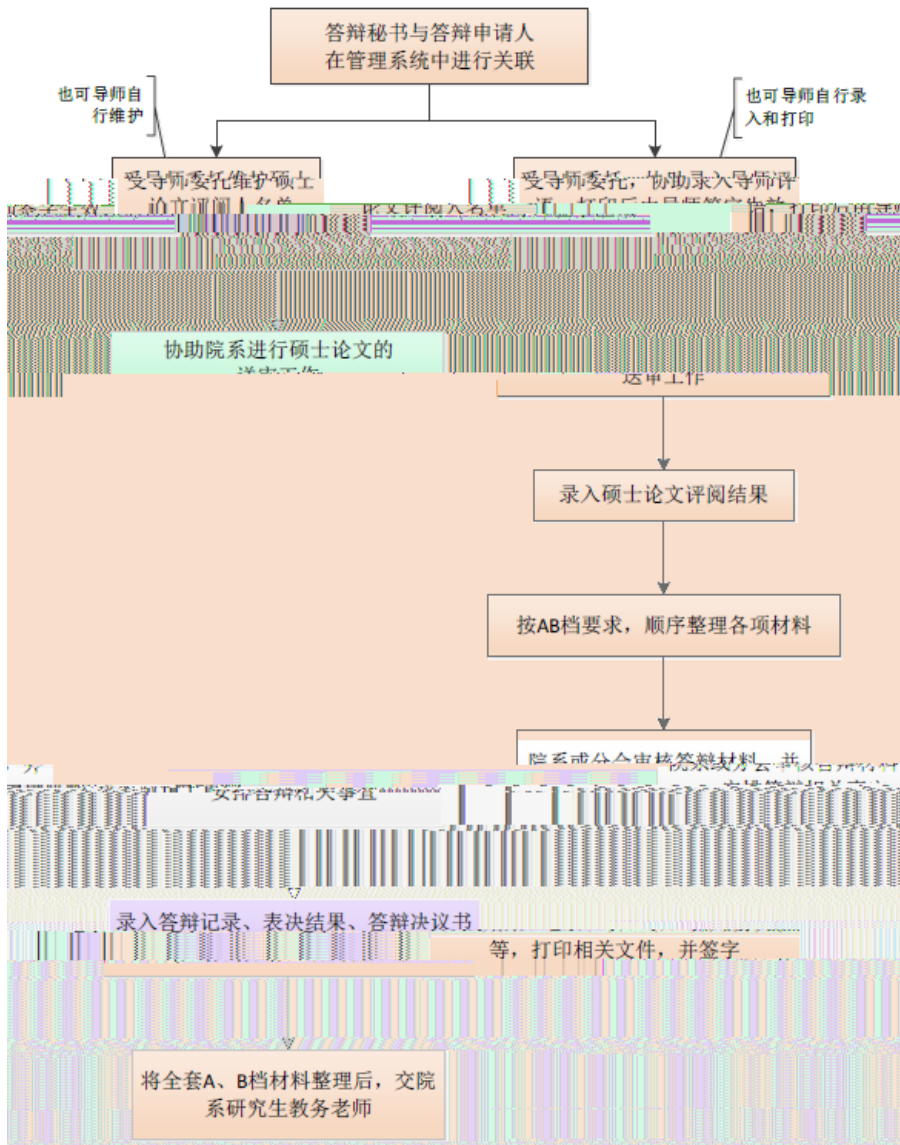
答辩秘书与答辩申请人在管理系统中进行关联

也可导师自行维护

也可导师自行录入和打印

受导师委托维护硕士论文评阅人名单

受导师委托，协助录入导师评语，打印后由导师签字

协助院系进行硕士论文的送审工作

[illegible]送审工作

录入硕士论文评阅结果

按AB档要求，顺序整理各项材料

院系或分会审核答辩材料，并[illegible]

安排答辩相关事宜

录入答辩记录、表决结果、答辩决议书等，打印相关文件，并签字

将全套A、B档材料整理后，交院系研究生教务老师